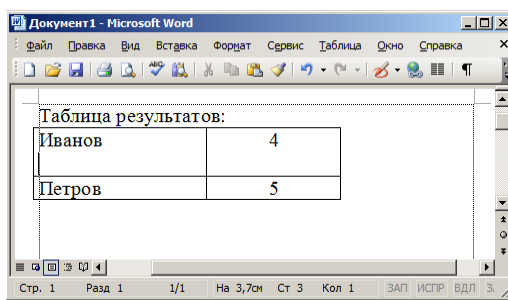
Документ1 - Microsoft Word

Файл Правка Вид Вставка Формат Сервис Таблица Окно Справка

Таблица результатов:

| Иванов | 4 |
|---|---|
| Петров | 5 |

Стр. 1 Разд 1 1/1 На 3,7см Ст 3 Кол 1 ЗАП ИСПР ВДЛ З